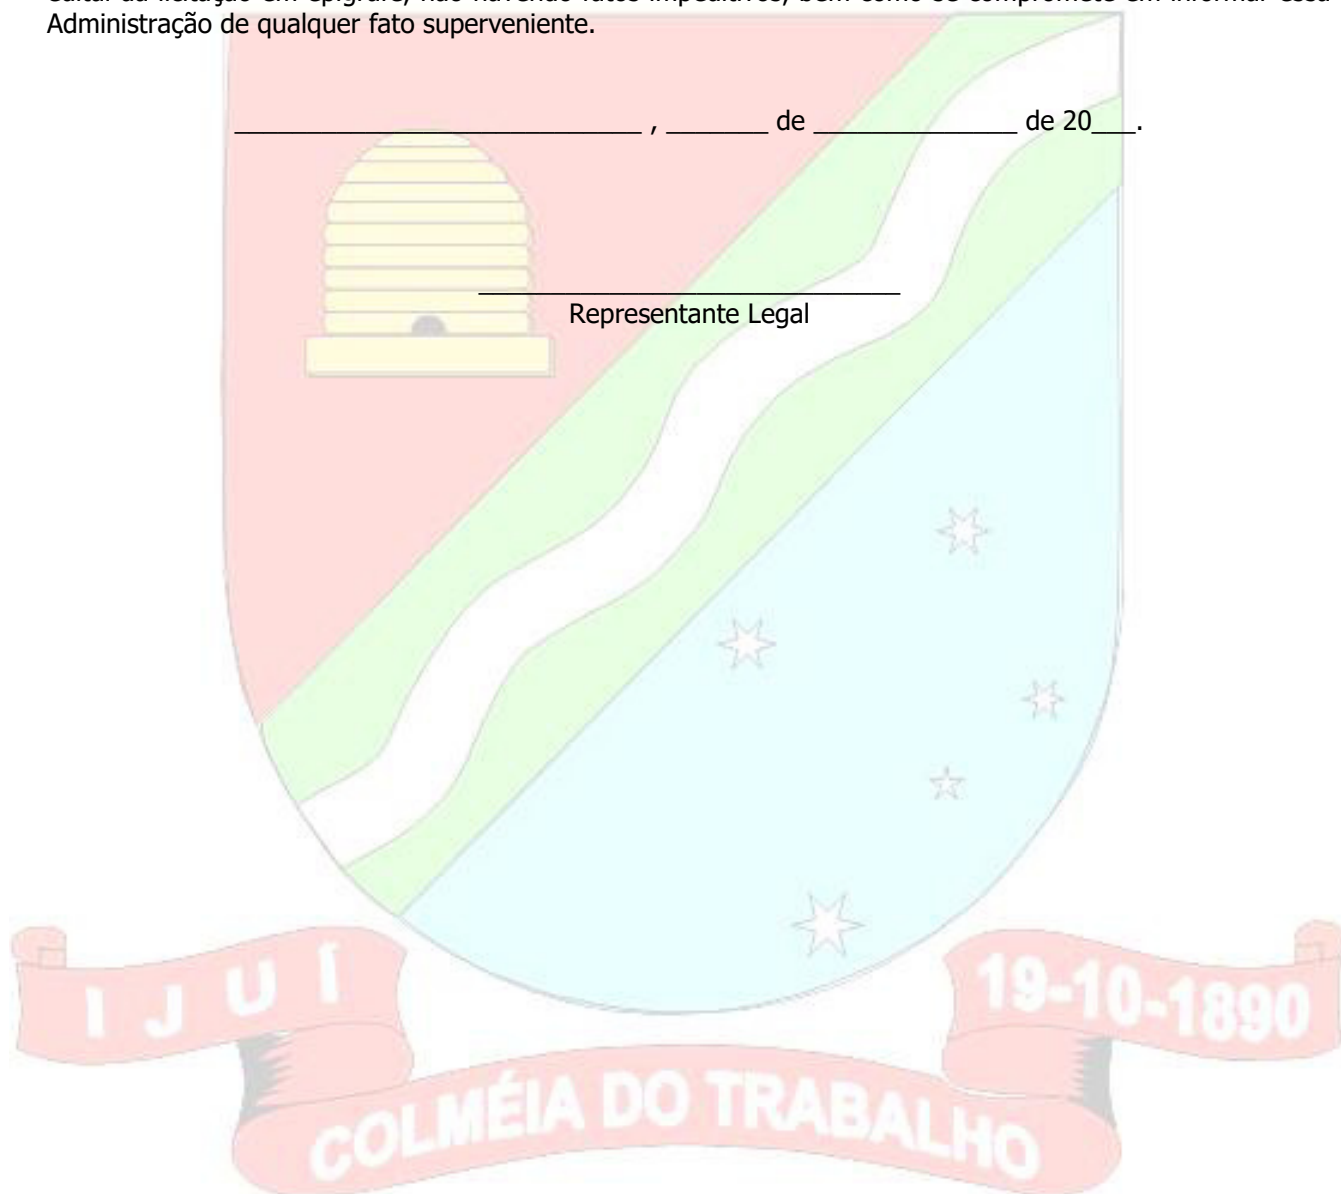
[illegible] da licitação em epígrafe, não havendo fatos impeditivos, bem como os comprometo em informar essa Administração de qualquer fato superveniente.

_____________________________ , _______ de ______________ de 20___.

_____________________________
Representante Legal

I J U Í

19-10-1890

COLMÉIA DO TRABALHO